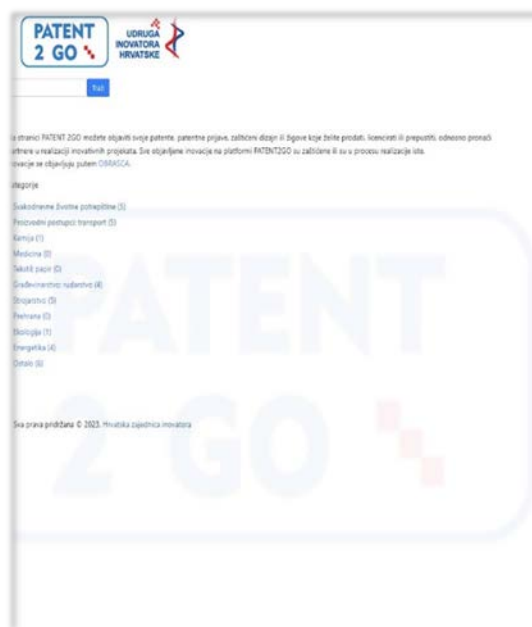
PATENT 2 GO

UDRUGA INOVATORA HRVATSKE

Traži

a stranici PATENT 2GO možete objaviti svoja patente, patentne prijave, zaštićeni dizajn ili žigove koje želite prodati, licencirati ili prepustiti, odnosno pronaći artnera u realizaciji inovativnih projekata. Sve objavljene inovacije na platformi PATENT2GO su zaštićene ili su u procesu realizacije iste. ovacije se objavljuju putem OBRASCA.

ategorije

Svakodnevne životne potrepštine (5)
Proizvodni postupci transport (5)
Kemija (1)
Medicina (0)
Tekstil papir (0)
Građevinarstvo rudarstvo (4)
Strojarstvo (5)
Prehrana (0)
Ekologija (1)
Energetika (4)
Ostalo (6)

Sva prava pridržana © 2023. Hrvatska zajednica inovatora

PATENT 2 GO